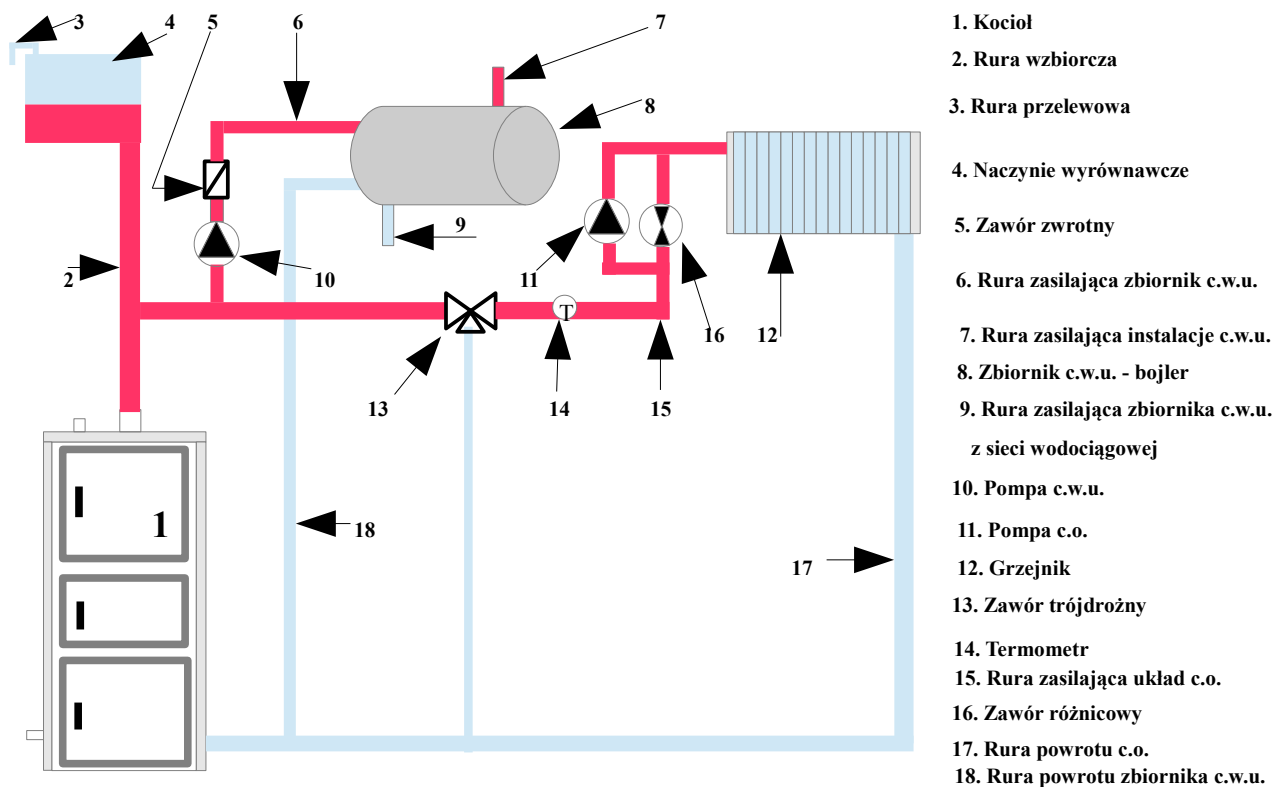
3
4
5
6
7
8
9
10
11
16
12
2
13
14
15
T
1
18
17

1. Kocioł
2. Rura wzbiorcza
3. Rura przelewowa
4. Naczynie wyrównawcze
5. Zawór zwrotny
6. Rura zasilająca zbiornik c.w.u.
7. Rura zasilająca instalacje c.w.u.
8. Zbiornik c.w.u. - bojler
9. Rura zasilająca zbiornika c.w.u. z sieci wodociągowej
10. Pompa c.w.u.
11. Pompa c.o.
12. Grzejnik
13. Zawór trójdrożny
14. Termometr
15. Rura zasilająca układ c.o.
16. Zawór różnicowy
17. Rura powrotu c.o.
18. Rura powrotu zbiornika c.w.u.